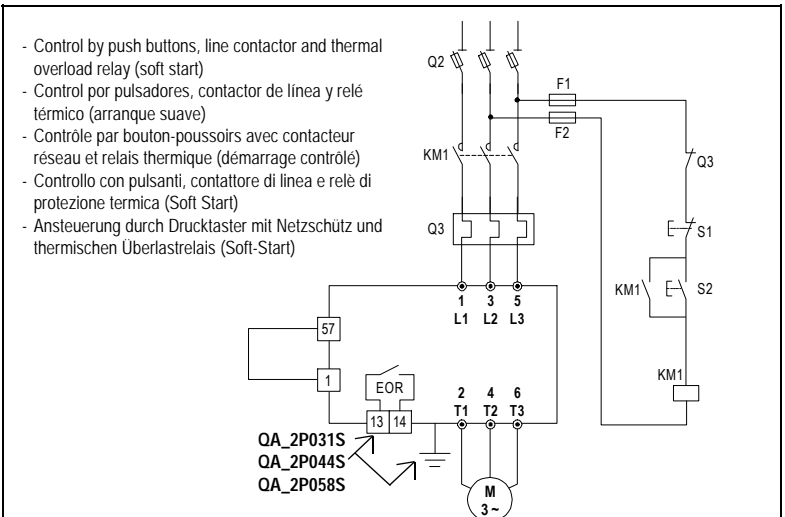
- Control by push buttons, line contactor and thermal overload relay (soft start)
- Control por pulsadores, contactor de línea y relé térmico (arranque suave)
- Contrôle par bouton-poussoirs avec contacteur réseau et relais thermique (démarrage contrôlé)
- Controllo con pulsanti, contattore di linea e relè di protezione termica (Soft Start)
- Ansteuerung durch Drucktaster mit Netzschütz und thermischen Überlastrelais (Soft-Start)

Q2
F1
F2
KM1
Q3
Q3
S1
KM1
S2
KM1
1 L1
3 L2
5 L3
57
1
EOR
2 T1
4 T2
6 T3
13
14
QA_2P031S
QA_2P044S
QA_2P058S
M
3 ~